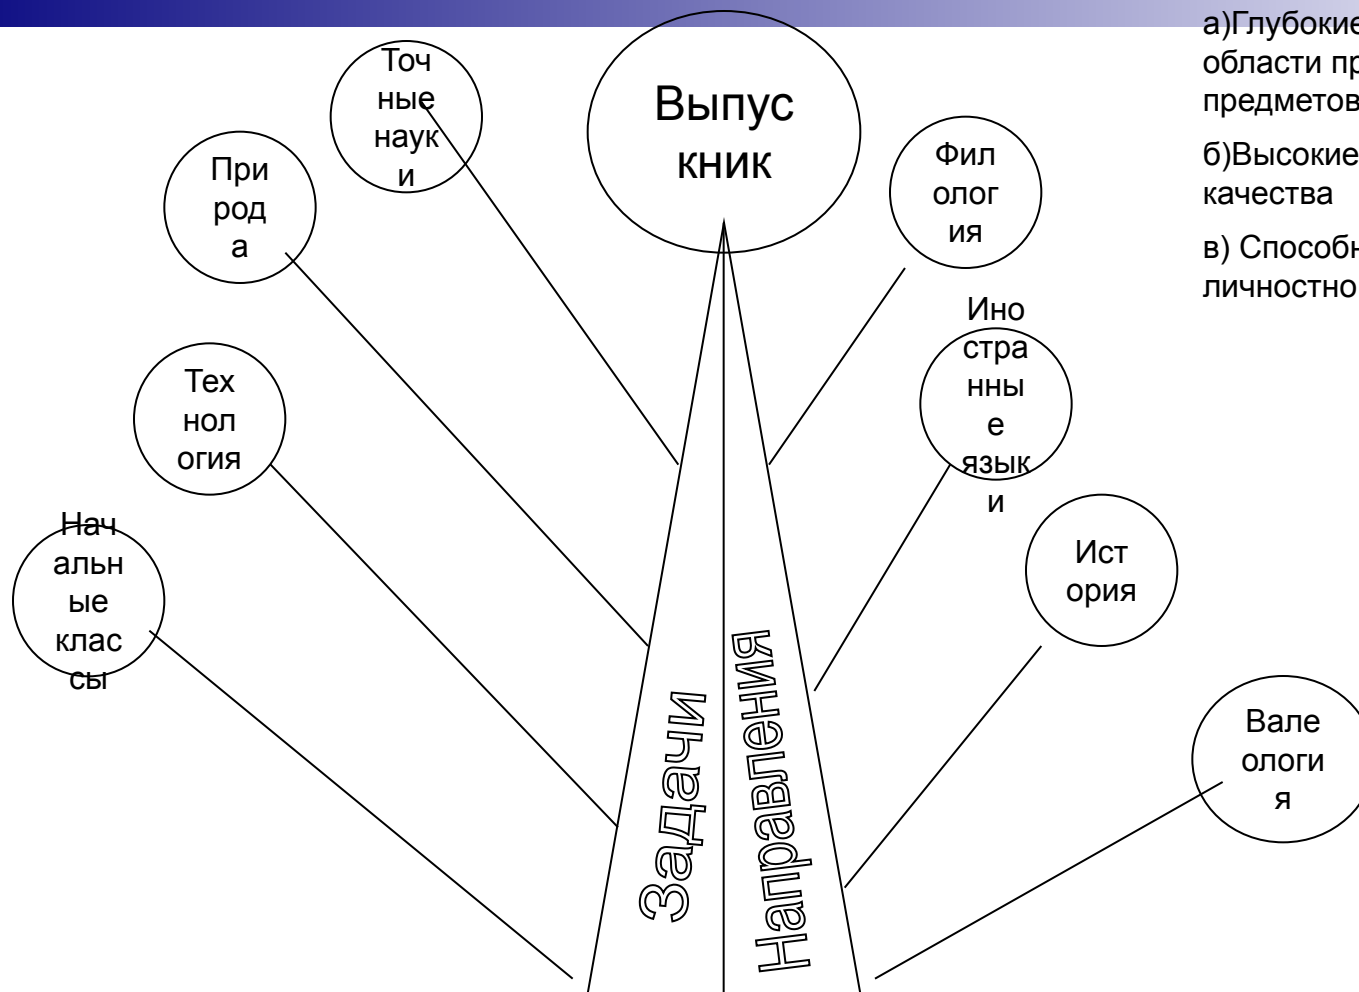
Выпус кник

Точ ные наук и

При род а

Тех нол огия

Нач альн ые клас сы

Фил олог ия

Ино стра нны е язык и

Ист ория

Вале ологи я

Задачи

Направления

а)Глубокие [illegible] области пр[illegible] предметов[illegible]

б)Высокие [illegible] качества

в) Способн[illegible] личностно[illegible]